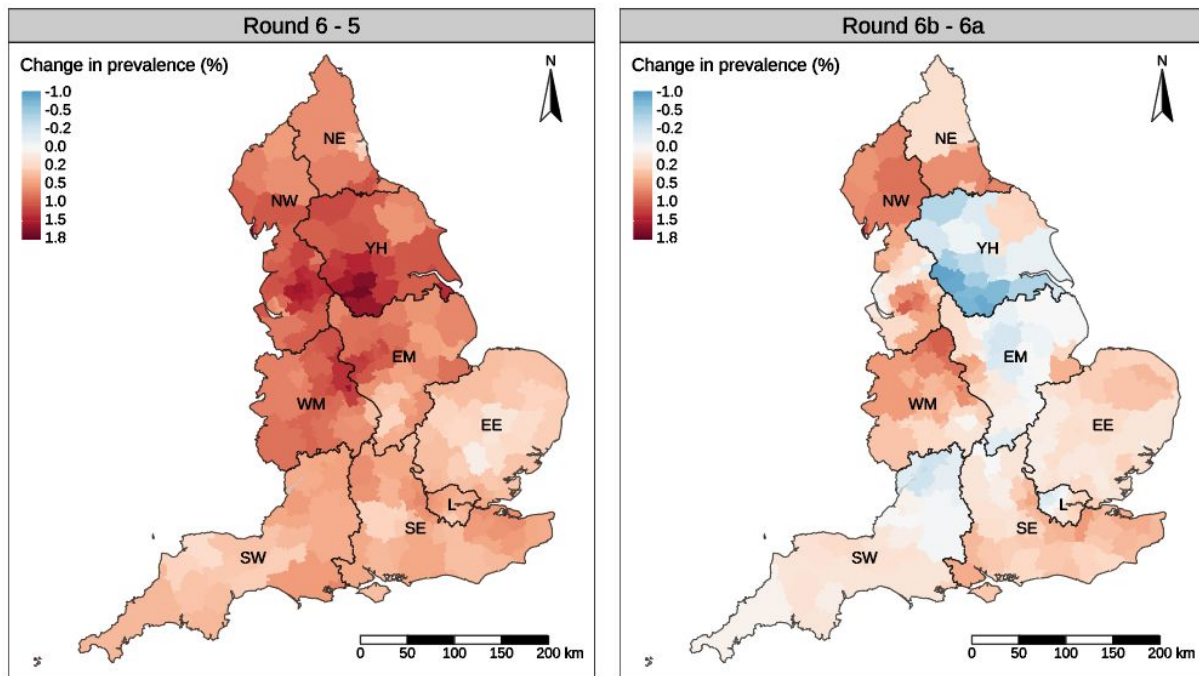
Round 6 - 5

Change in prevalence (%)
-1.0
-0.5
-0.2
0.0
0.2
0.5
1.0
1.5
1.8

N

NE
NW
YH
EM
WM
EE
L
SE
SW

0 50 100 150 200 km

Round 6b - 6a

Change in prevalence (%)
-1.0
-0.5
-0.2
0.0
0.2
0.5
1.0
1.5
1.8

N

NE
NW
YH
EM
WM
EE
L
SE
SW

0 50 100 150 200 km